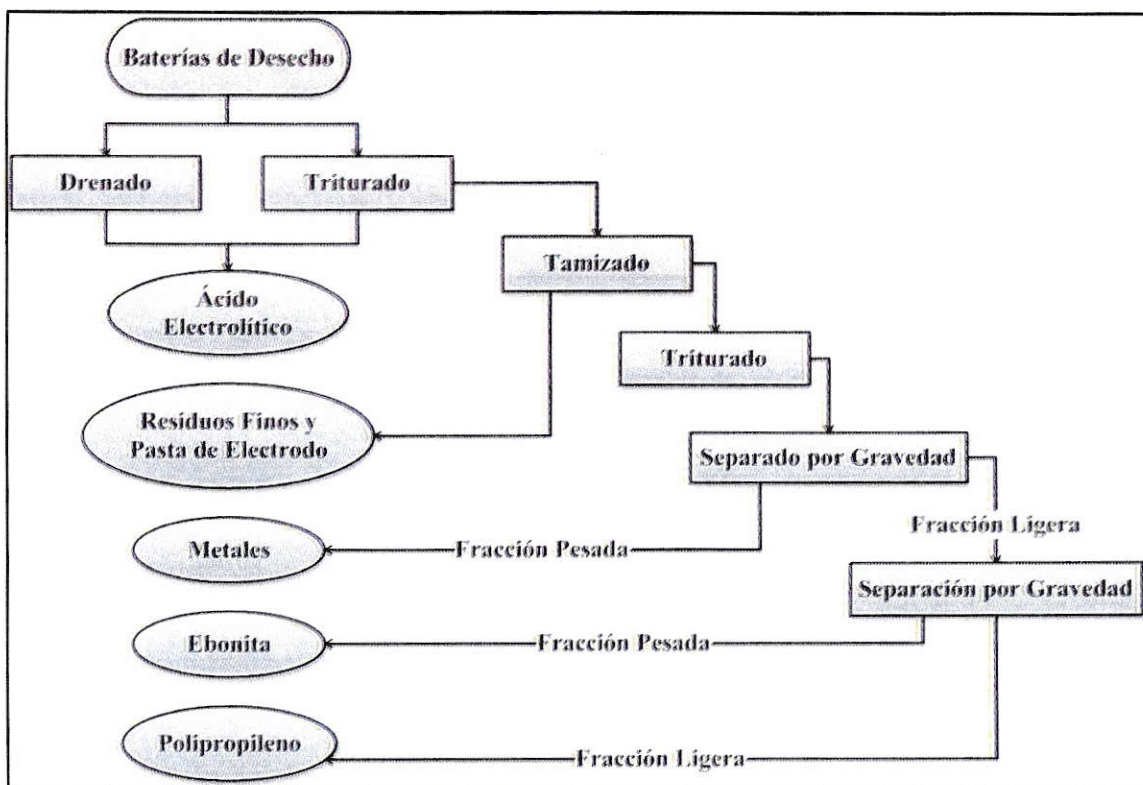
Baterías de Desecho

Drenado

Triturado

Tamizado

Ácido Electrolítico

Triturado

Residuos Finos y Pasta de Electrodo

Separado por Gravedad

Fracción Ligera

Metales

Fracción Pesada

Separación por Gravedad

Ebonita

Fracción Pesada

Polipropileno

Fracción Ligera